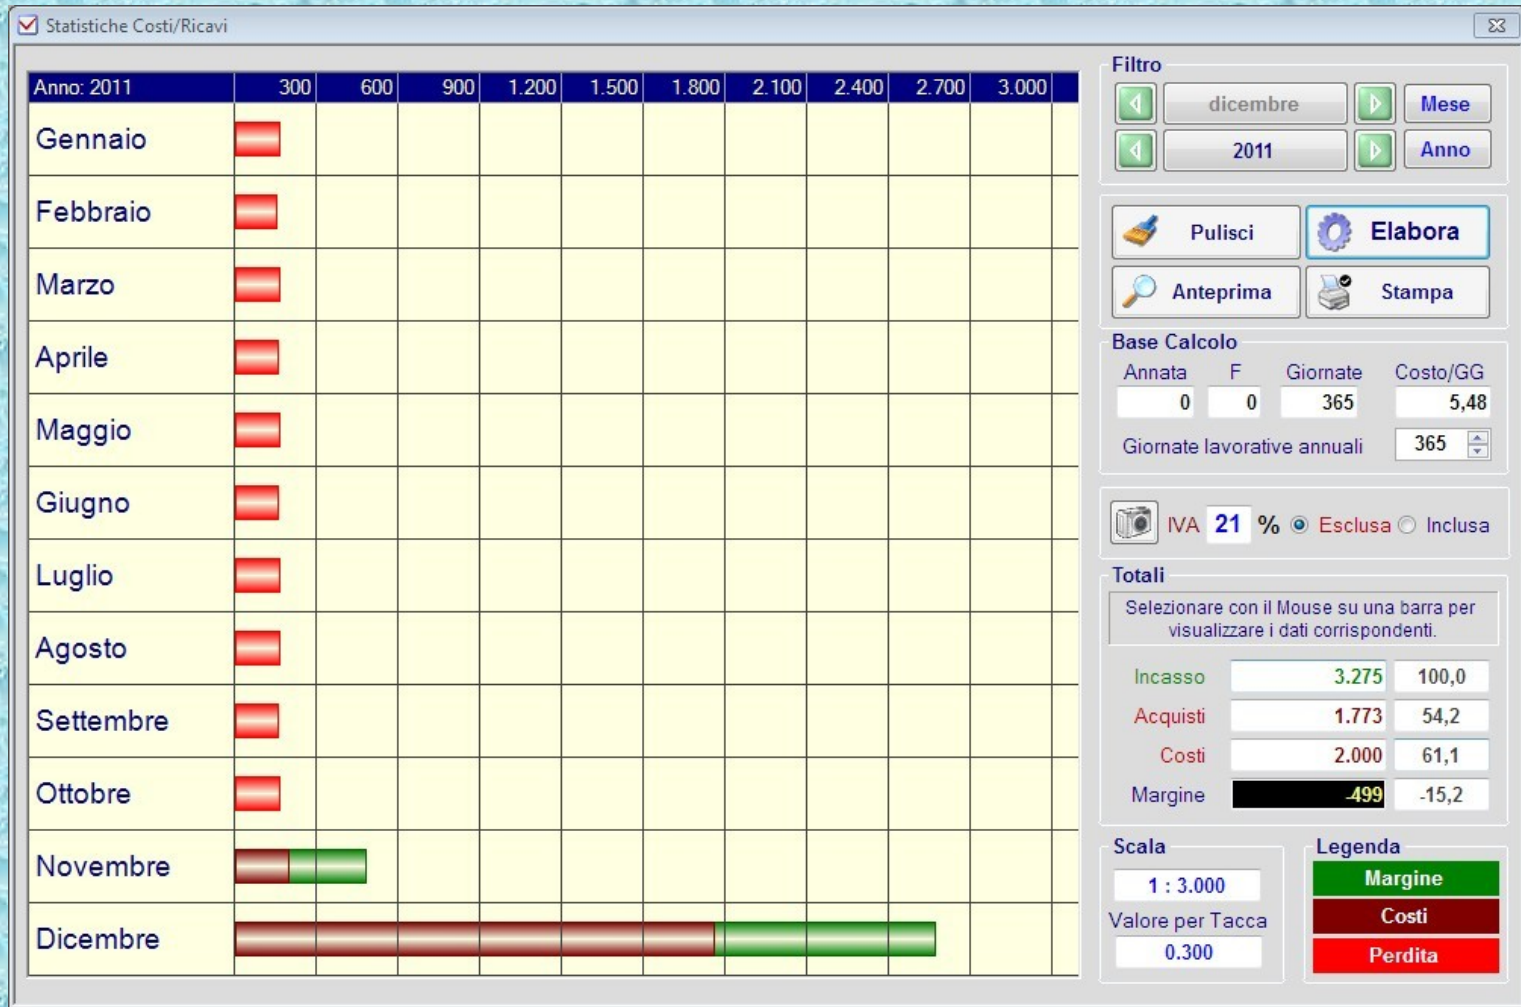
Statistiche Costi/Ricavi

| Anno: 2011 | 300 | 600 | 900 | 1.200 | 1.500 | 1.800 | 2.100 | 2.400 | 2.700 | 3.000 |
|---|---|---|---|---|---|---|---|---|---|---|
| Gennaio | | | | | | | | | | |
| Febbraio | | | | | | | | | | |
| Marzo | | | | | | | | | | |
| Aprile | | | | | | | | | | |
| Maggio | | | | | | | | | | |
| Giugno | | | | | | | | | | |
| Luglio | | | | | | | | | | |
| Agosto | | | | | | | | | | |
| Settembre | | | | | | | | | | |
| Ottobre | | | | | | | | | | |
| Novembre | | | | | | | | | | |
| Dicembre | | | | | | | | | | |

Filtro
dicembre
Mese
2011
Anno

Pulisci
Elabora
Anteprima
Stampa

Base Calcolo
| Annata | F | Giornate | Costo/GG |
|---|---|---|---|
| 0 | 0 | 365 | 5,48 |

Giornate lavorative annuali 365

IVA 21 % Esclusa Inclusa

Totali
Selezionare con il Mouse su una barra per visualizzare i dati corrispondenti.

| Incasso | 3.275 | 100,0 |
|---|---|---|
| Acquisti | 1.773 | 54,2 |
| Costi | 2.000 | 61,1 |
| Margine | -499 | -15,2 |

Scala
1 : 3.000
Valore per Tacca
0.300

Legenda
Margine
Costi
Perdita